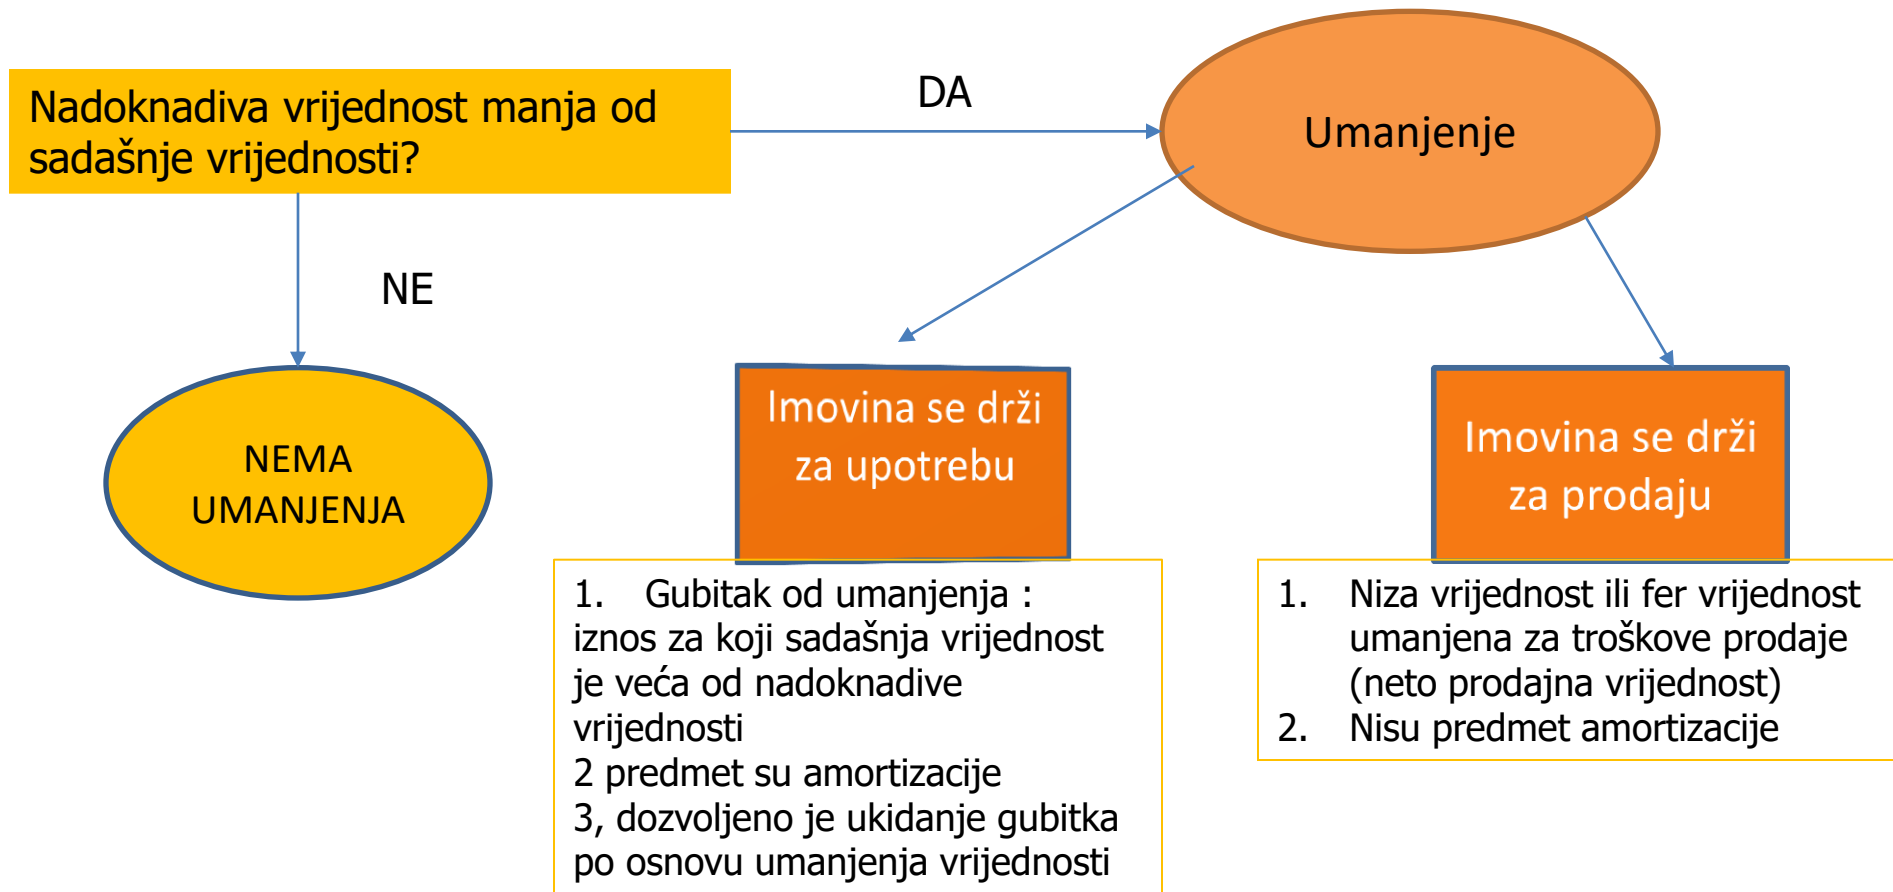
Nadoknadiva vrijednost manja od sadašnje vrijednosti?

DA

Umanjenje

NE

NEMA UMANJENJA

Imovina se drži za upotrebu

Imovina se drži za prodaju

1. Gubitak od umanjenja : iznos za koji sadašnja vrijednost je veća od nadoknadive vrijednosti
2 predmet su amortizacije
3, dozvoljeno je ukidanje gubitka po osnovu umanjenja vrijednosti

1. Niza vrijednost ili fer vrijednost umanjena za troškove prodaje (neto prodajna vrijednost)
2. Nisu predmet amortizacije